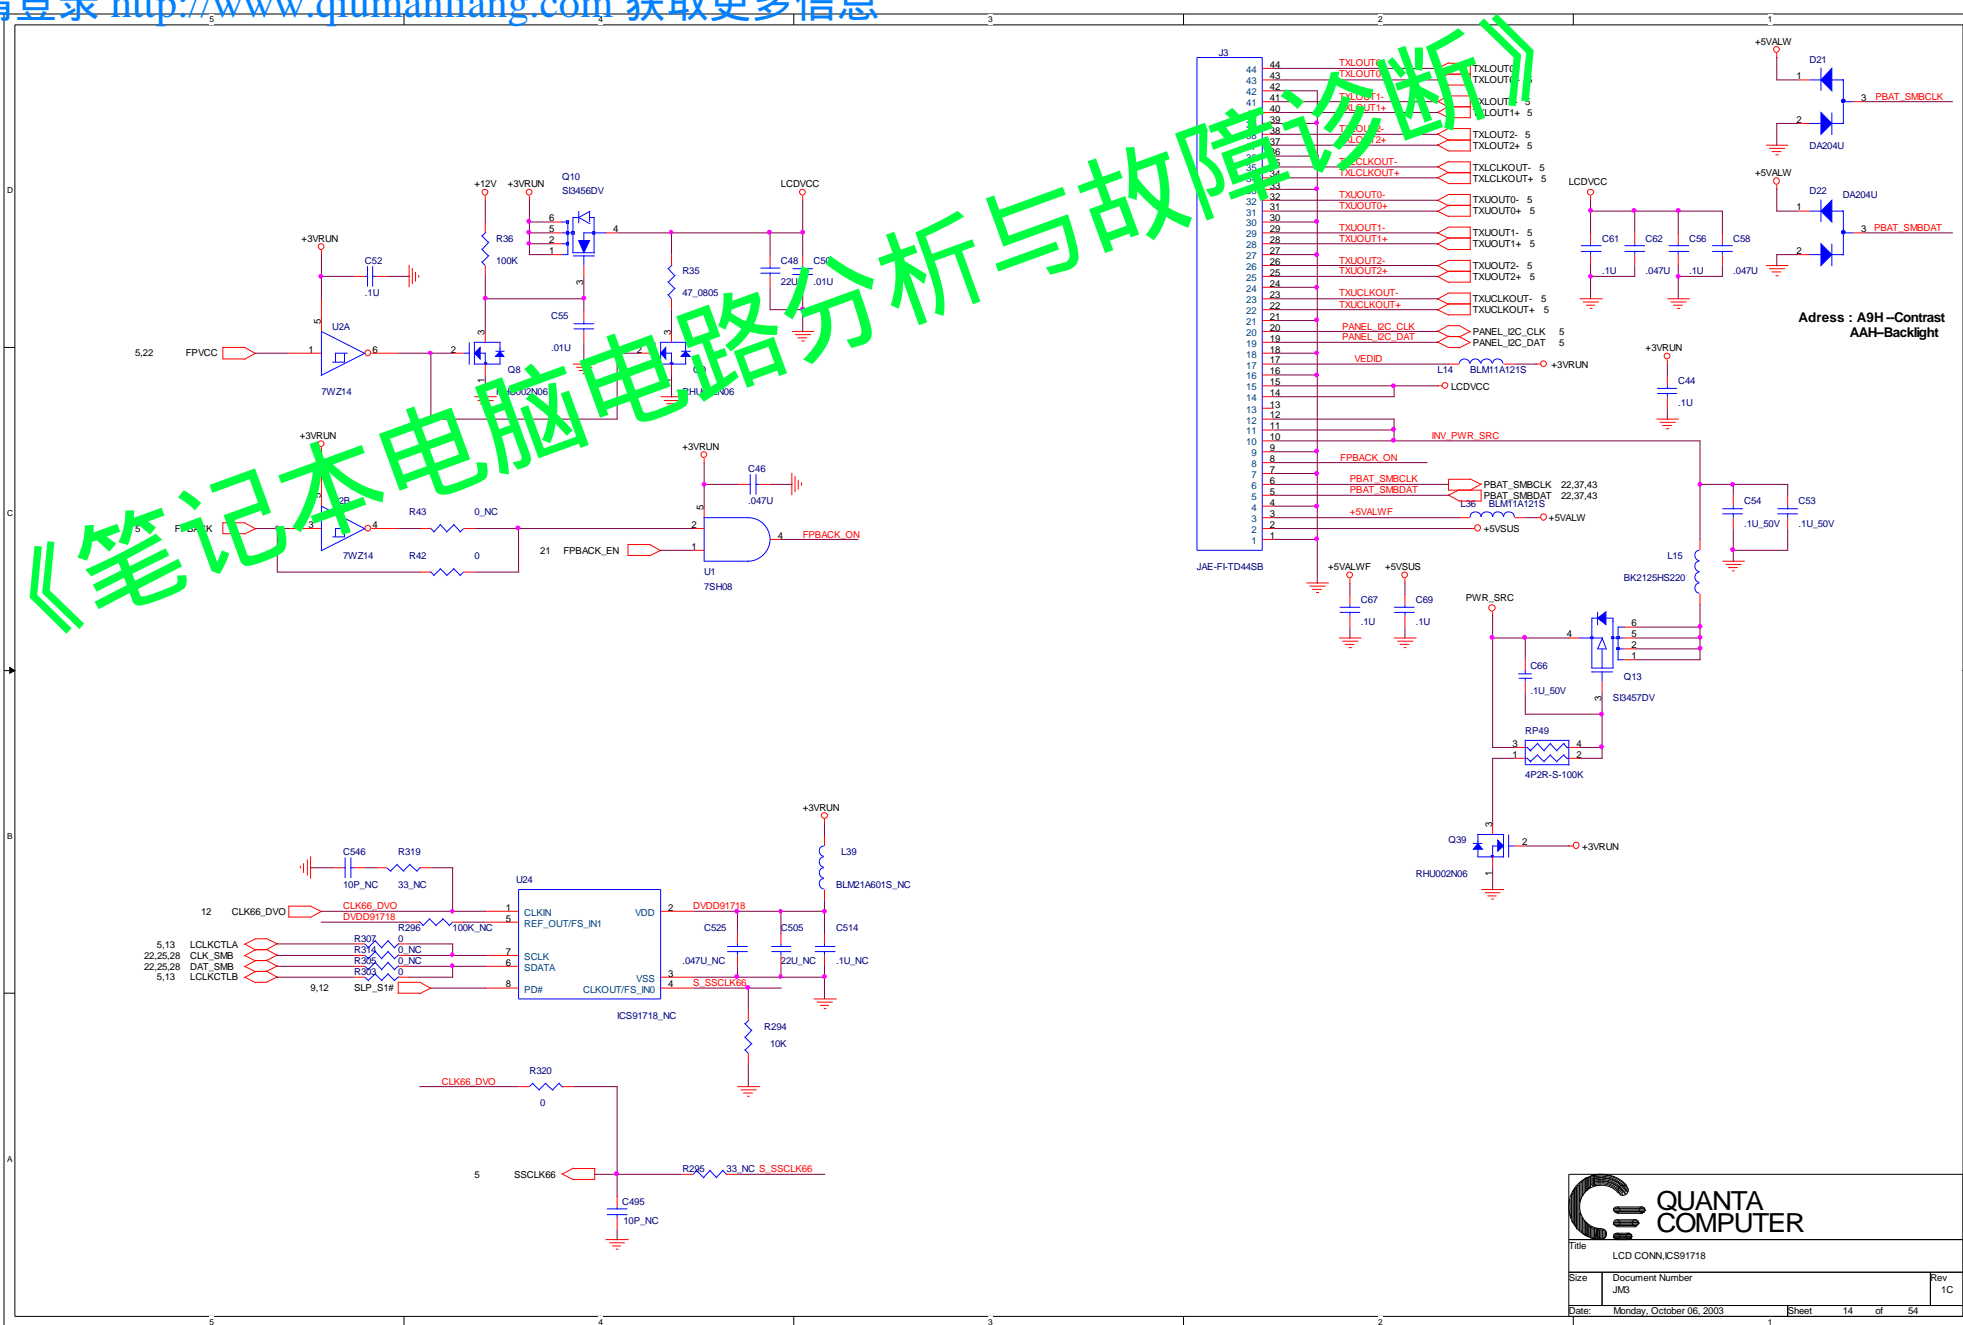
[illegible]登录 http://www.qiumanhang.com 获取更多信息

《笔记本电脑电路分析与故障诊断》

J3
TXLOUT0- 5
TXLOUT0+ 5
TXLOUT1- 5
TXLOUT1+ 5
TXLOUT2- 5
TXLOUT2+ 5
TXLCLKOUT- 5
TXLCLKOUT+ 5
TXUOUT0- 5
TXUOUT0+ 5
TXUOUT1- 5
TXUOUT1+ 5
TXUOUT2- 5
TXUOUT2+ 5
TXUCLKOUT- 5
TXUCLKOUT+ 5
PANEL_I2C_CLK 5
PANEL_I2C_DAT 5
VEDID
L14 BLM11A121S +3VRUN
LCDVCC
INV_PWR_SRC
FPBACK_ON
PBAT_SMBCLK 22,37,43
PBAT_SMBDAT 22,37,43
L36 BLM11A121S
+5VALWF +5VALW
+5VSUS
JAE-FI-TD44SB

+5VALW
D21
PBAT_SMBCLK
DA204U
D22 DA204U
PBAT_SMBDAT
LCDVCC
C61 .1U C62 .047U C56 .1U C58 .047U
Adress : A9H –Contrast
AAH–Backlight
+3VRUN
C44 .1U

+12V +3VRUN
Q10 SI3456DV
LCDVCC
R36 100K
R35 47_0805
C48 22U C50 .01U
C55 .01U
+3VRUN
C52 .1U
U2A
5,22 FPVCC
7WZ14
Q8 RHU002N06
RHU002N06

+3VRUN
U2B
FPBACK
R43 0_NC
R42 0
7WZ14
+3VRUN
C46 .047U
21 FPBACK_EN
FPBACK_ON
U1 7SH08

C54 .1U_50V C53 .1U_50V
L15 BK2125HS220
+5VALWF +5VSUS
C67 .1U C69 .1U
PWR_SRC
C66 .1U_50V
Q13 SI3457DV
RP49 4P2R-S-100K
Q39 RHU002N06 +3VRUN

+3VRUN
L39 BLM21A601S_NC
C546 10P_NC R319 33_NC
U24
12 CLK66_DVO
CLK66_DVO
DVDD91718
R296 100K_NC
CLKIN
REF_OUT/FS_IN1
VDD
DVDD91718
C525 .047U_NC C505 22U_NC C514 .1U_NC
5,13 LCLKCTLA
22,25,28 CLK_SMB
22,25,28 DAT_SMB
5,13 LCLKCTLB
R307 0
R314 0_NC
R306 0_NC
R303 0
SCLK
SDATA
VSS
9,12 SLP_S1#
PD#
CLKOUT/FS_IN0
S_SSCLK66
ICS91718_NC
R294 10K

CLK66_DVO
R320 0
5 SSCLK66
R295 33_NC S_SSCLK66
C495 10P_NC

QUANTA COMPUTER
Title
LCD CONN,ICS91718
Size Document Number
JM3
Rev 1C
Date: Monday, October 06, 2003 Sheet 14 of 54